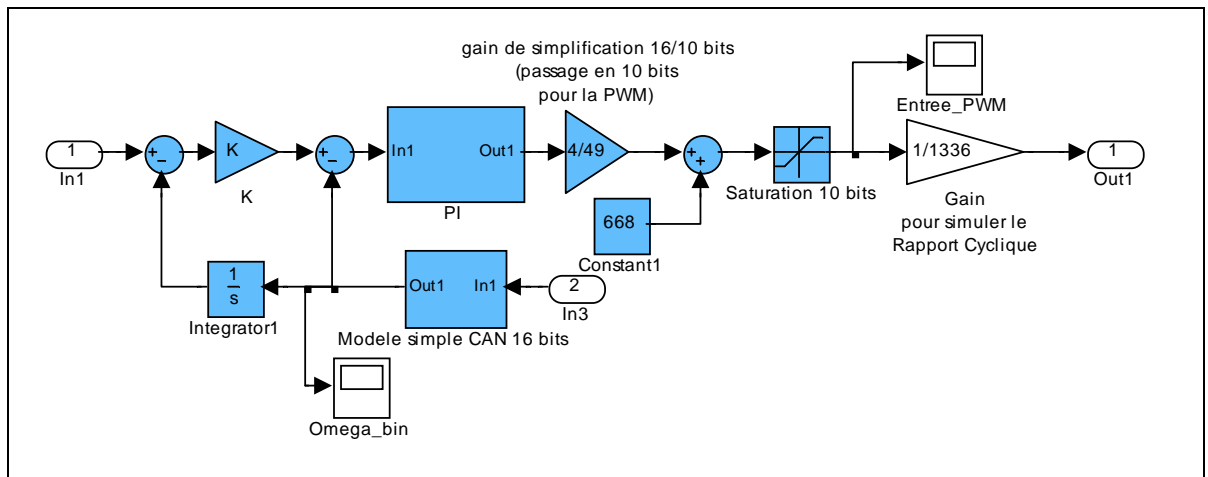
gain de simplification 16/10 bits (passage en 10 bits pour la PWM)

1
In1

+
-

K

K

+
-

In1

Out1

PI

4/49

+
+

668

Constant1

Saturation 10 bits

Entree_PWM

1/1336

Gain pour simuler le Rapport Cyclique

1
Out1

$\frac{1}{s}$

Integrator1

Out1

In1

Modele simple CAN 16 bits

2
In3

Omega_bin